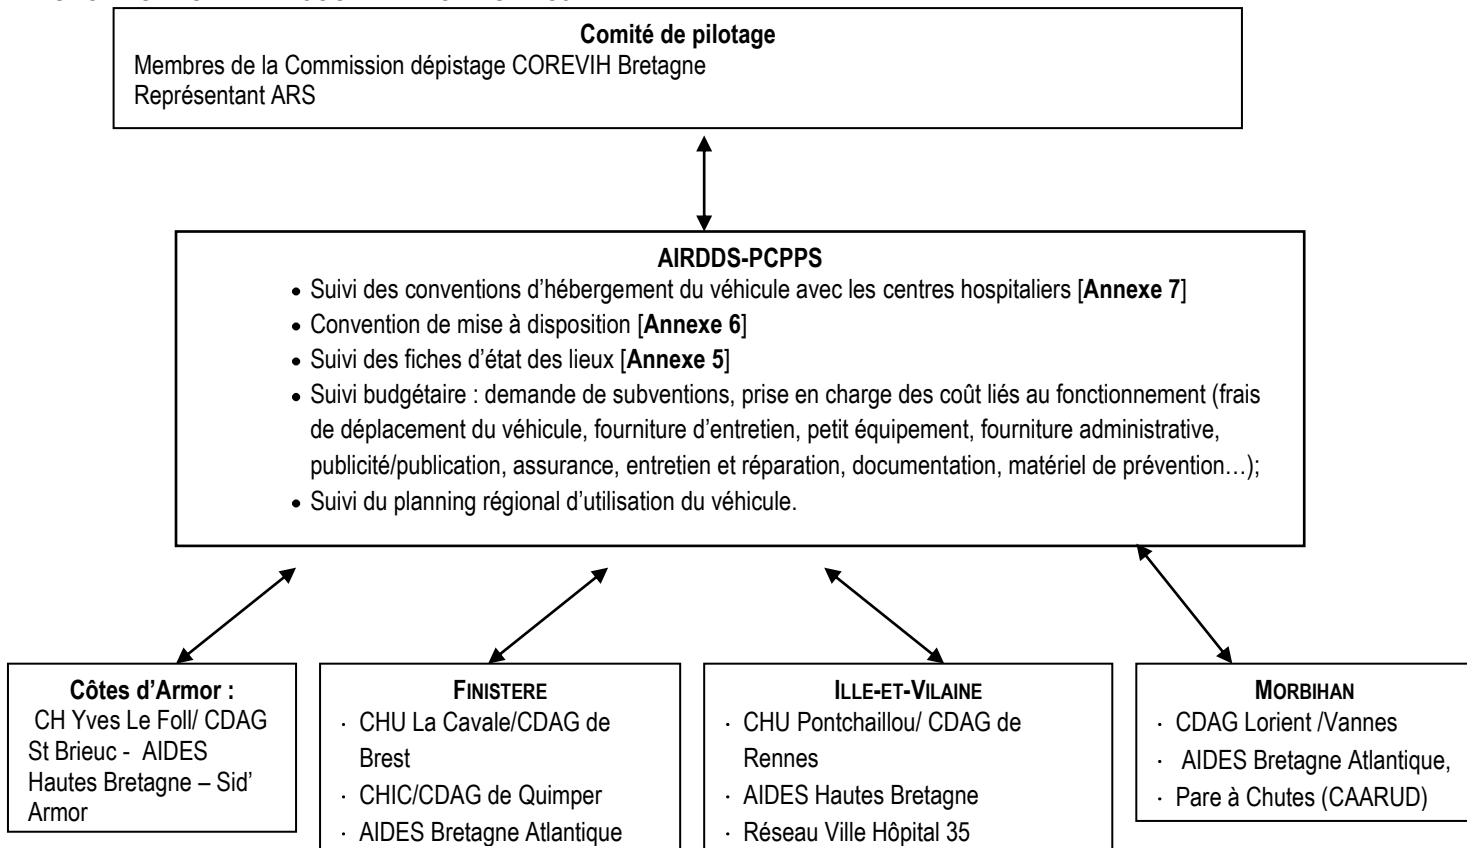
Comité de pilotage
Membres de la Commission dépistage COREVIH Bretagne
Représentant ARS

AIRDDS-PCPPS
- Suivi des conventions d'hébergement du véhicule avec les centres hospitaliers [Annexe 7]
- Convention de mise à disposition [Annexe 6]
- Suivi des fiches d'état des lieux [Annexe 5]
- Suivi budgétaire : demande de subventions, prise en charge des coût liés au fonctionnement (frais de déplacement du véhicule, fourniture d'entretien, petit équipement, fourniture administrative, publicité/publication, assurance, entretien et réparation, documentation, matériel de prévention…);
- Suivi du planning régional d'utilisation du véhicule.

Côtes d'Armor :
CH Yves Le Foll/ CDAG St Brieuc - AIDES Hautes Bretagne – Sid' Armor

FINISTERE
· CHU La Cavale/CDAG de Brest
· CHIC/CDAG de Quimper
· AIDES Bretagne Atlantique

ILLE-ET-VILAINE
· CHU Pontchaillou/ CDAG de Rennes
· AIDES Hautes Bretagne
· Réseau Ville Hôpital 35

MORBIHAN
· CDAG Lorient /Vannes
· AIDES Bretagne Atlantique,
· Pare à Chutes (CAARUD)